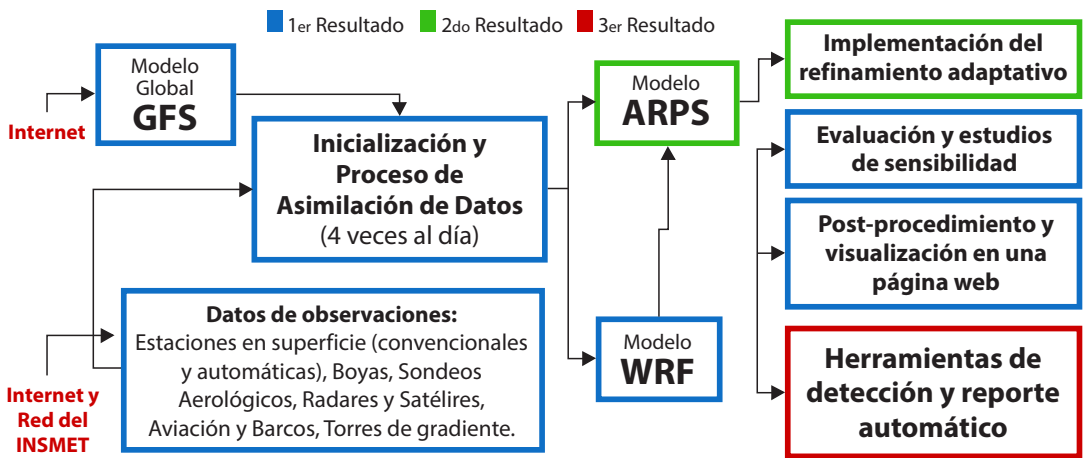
1er Resultado 2do Resultado 3er Resultado

Internet

Modelo Global GFS

Inicialización y Proceso de Asimilación de Datos (4 veces al día)

Modelo ARPS

Implementación del refinamiento adaptativo

Evaluación y estudios de sensibilidad

Post-procedimiento y visualización en una página web

Internet y Red del INSMET

Datos de observaciones: Estaciones en superficie (convencionales y automáticas), Boyas, Sondeos Aerológicos, Radares y Satélires, Aviación y Barcos, Torres de gradiente.

Modelo WRF

Herramientas de detección y reporte automático